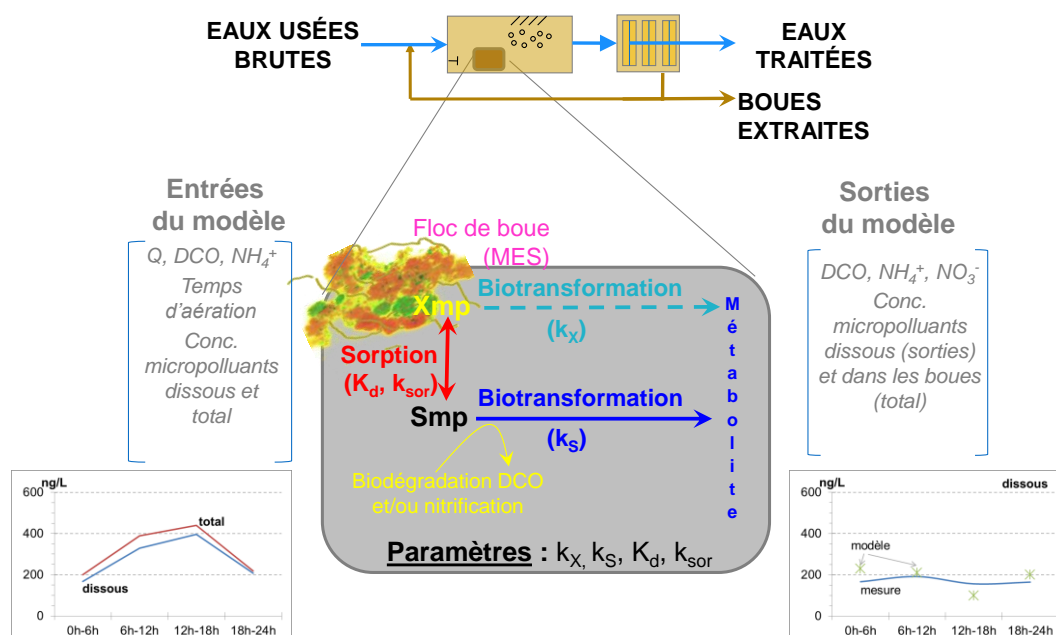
EAUX USÉES BRUTES

EAUX TRAITÉES

BOUES EXTRAITES

Entrées du modèle

Q, DCO, $NH_4^+$
Temps d'aération
Conc. micropolluants dissous et total

Floc de boue (MES)

Xmp

Biotransformation
($k_X$)

Sorption
($K_d$, $k_{sor}$)

Smp

Biotransformation
($k_S$)

Biodégradation DCO et/ou nitrification

M é t a b o l i t e

Paramètres : $k_X$, $k_S$, $K_d$, $k_{sor}$

Sorties du modèle

DCO, $NH_4^+$, $NO_3^-$
Conc. micropolluants dissous (sorties) et dans les boues (total)

ng/L
600
400
200
0
total
dissous
0h-6h
6h-12h
12h-18h
18h-24h

ng/L
dissous
600
400
200
0
modèle
mesure
0h-6h
6h-12h
12h-18h
18h-24h